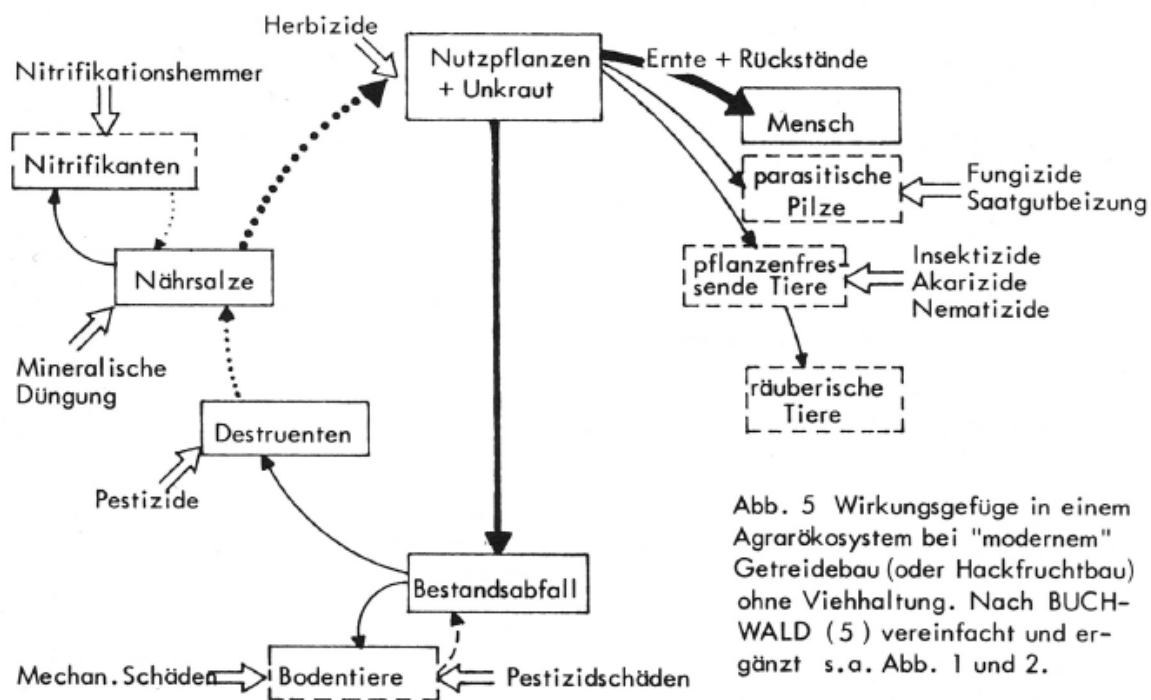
Herbizide

Nutzpflanzen + Unkraut

Ernte + Rückstände

Mensch

Nitrifikationshemmer

Nitrifikanten

parasitische Pilze

Fungizide Saatgutbeizung

pflanzenfressende Tiere

Insektizide Akarizide Nematizide

Nährsalze

Mineralische Düngung

räuberische Tiere

Destruenten

Pestizide

Abb. 5 Wirkungsgefüge in einem Agrarökosystem bei "modernem" Getreidebau (oder Hackfruchtbau) ohne Viehhaltung. Nach BUCHWALD (5) vereinfacht und ergänzt s.a. Abb. 1 und 2.

Bestandsabfall

Mechan. Schäden

Bodentiere

Pestizidschäden